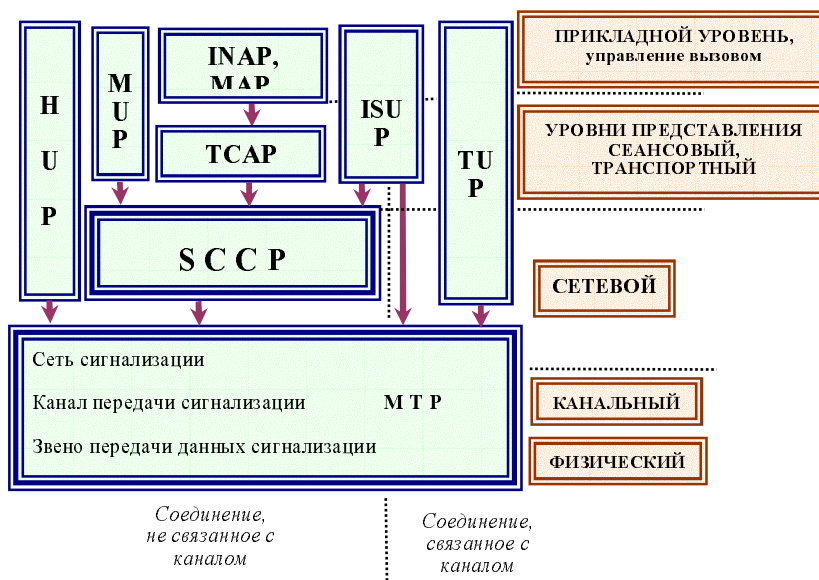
H
U
P

M
U
P

INAP,
MAP

TCAP

ISU
P

TU
P

ПРИКЛАДНОЙ УРОВЕНЬ,
управление вызовом

УРОВНИ ПРЕДСТАВЛЕНИЯ
СЕАНСОВЫЙ,
ТРАНСПОРТНЫЙ

S C C P

СЕТЕВОЙ

Сеть сигнализации

Канал передачи сигнализации

M T P

Звено передачи данных сигнализации

КАНАЛЬНЫЙ

ФИЗИЧЕСКИЙ

Соединение,
не связанное с
каналом

Соединение,
связанное с
каналом